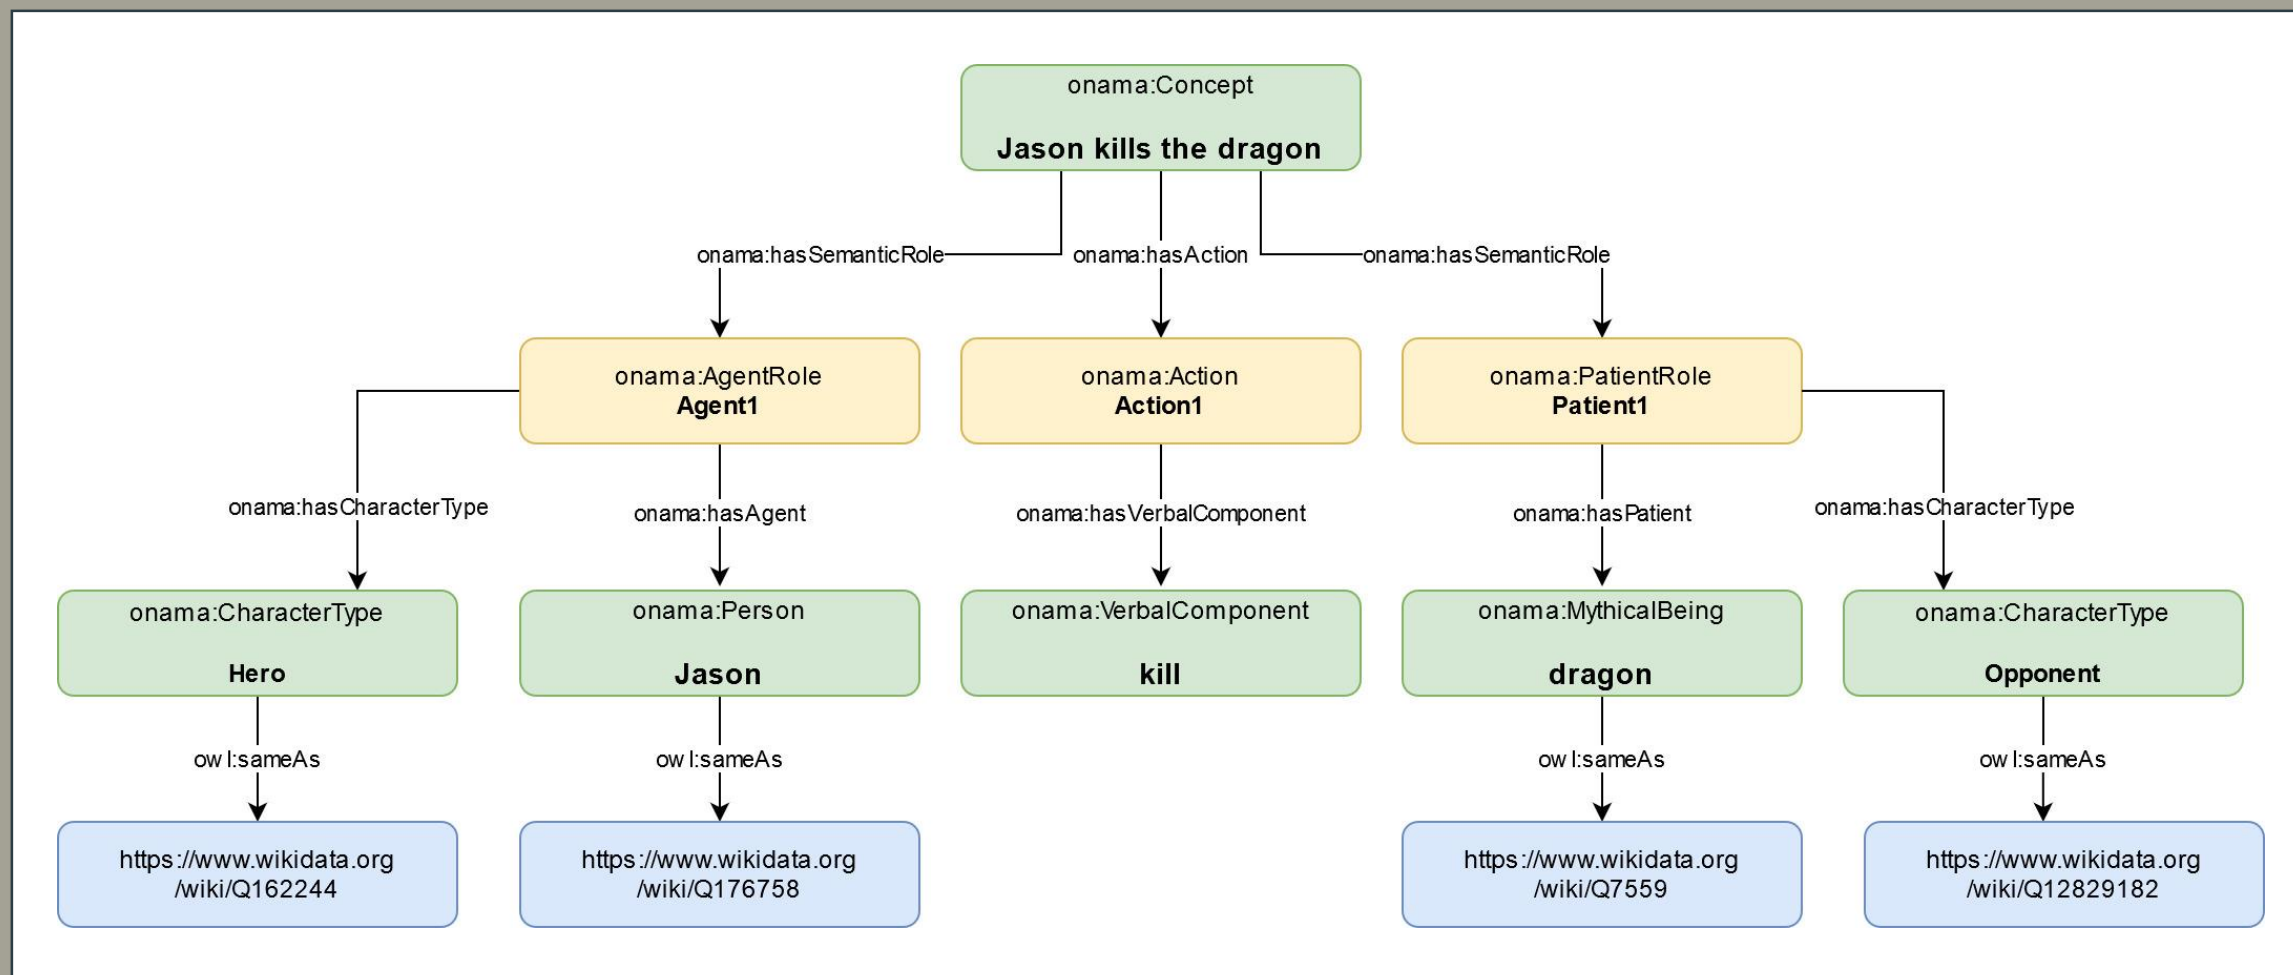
onama:Concept
**Jason kills the dragon**

onama:hasSemanticRole
onama:hasAction
onama:hasSemanticRole

onama:AgentRole
**Agent1**

onama:Action
**Action1**

onama:PatientRole
**Patient1**

onama:hasCharacterType
onama:hasAgent
onama:hasVerbalComponent
onama:hasPatient
onama:hasCharacterType

onama:CharacterType
**Hero**

onama:Person
**Jason**

onama:VerbalComponent
**kill**

onama:MythicalBeing
**dragon**

onama:CharacterType
**Opponent**

owl:sameAs
owl:sameAs
owl:sameAs
owl:sameAs

https://www.wikidata.org/wiki/Q162244

https://www.wikidata.org/wiki/Q176758

https://www.wikidata.org/wiki/Q7559

https://www.wikidata.org/wiki/Q12829182